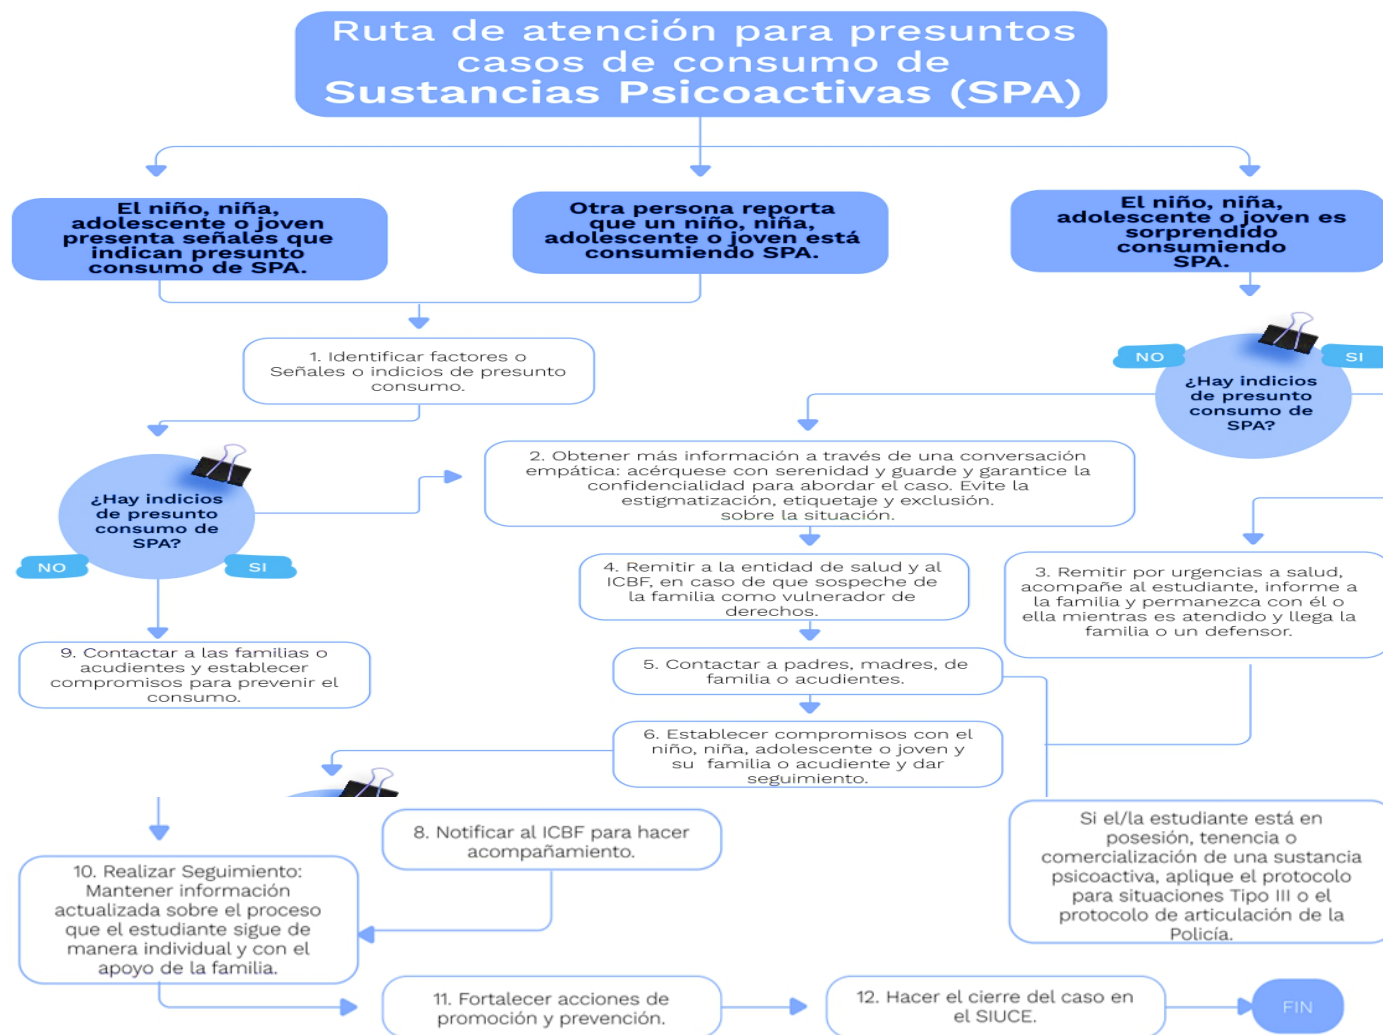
Ruta de atención para presuntos casos de consumo de Sustancias Psicoactivas (SPA)

El niño, niña, adolescente o joven presenta señales que indican presunto consumo de SPA.

Otra persona reporta que un niño, niña, adolescente o joven está consumiendo SPA.

El niño, niña, adolescente o joven es sorprendido consumiendo SPA.

NO

SI

¿Hay indicios de presunto consumo de SPA?

1. Identificar factores o Señales o indicios de presunto consumo.

2. Obtener más información a través de una conversación empática: acérquese con serenidad y guarde y garantice la confidencialidad para abordar el caso. Evite la estigmatización, etiquetaje y exclusión. sobre la situación.

¿Hay indicios de presunto consumo de SPA?

NO

SI

4. Remitir a la entidad de salud y al ICBF, en caso de que sospeche de la familia como vulnerador de derechos.

3. Remitir por urgencias a salud, acompañe al estudiante, informe a la familia y permanezca con él o ella mientras es atendido y llega la familia o un defensor.

9. Contactar a las familias o acudientes y establecer compromisos para prevenir el consumo.

5. Contactar a padres, madres, de familia o acudientes.

6. Establecer compromisos con el niño, niña, adolescente o joven y su familia o acudiente y dar seguimiento.

8. Notificar al ICBF para hacer acompañamiento.

Si el/la estudiante está en posesión, tenencia o comercialización de una sustancia psicoactiva, aplique el protocolo para situaciones Tipo III o el protocolo de articulación de la Policía.

10. Realizar Seguimiento: Mantener información actualizada sobre el proceso que el estudiante sigue de manera individual y con el apoyo de la familia.

11. Fortalecer acciones de promoción y prevención.

12. Hacer el cierre del caso en el SIUCE.

FIN